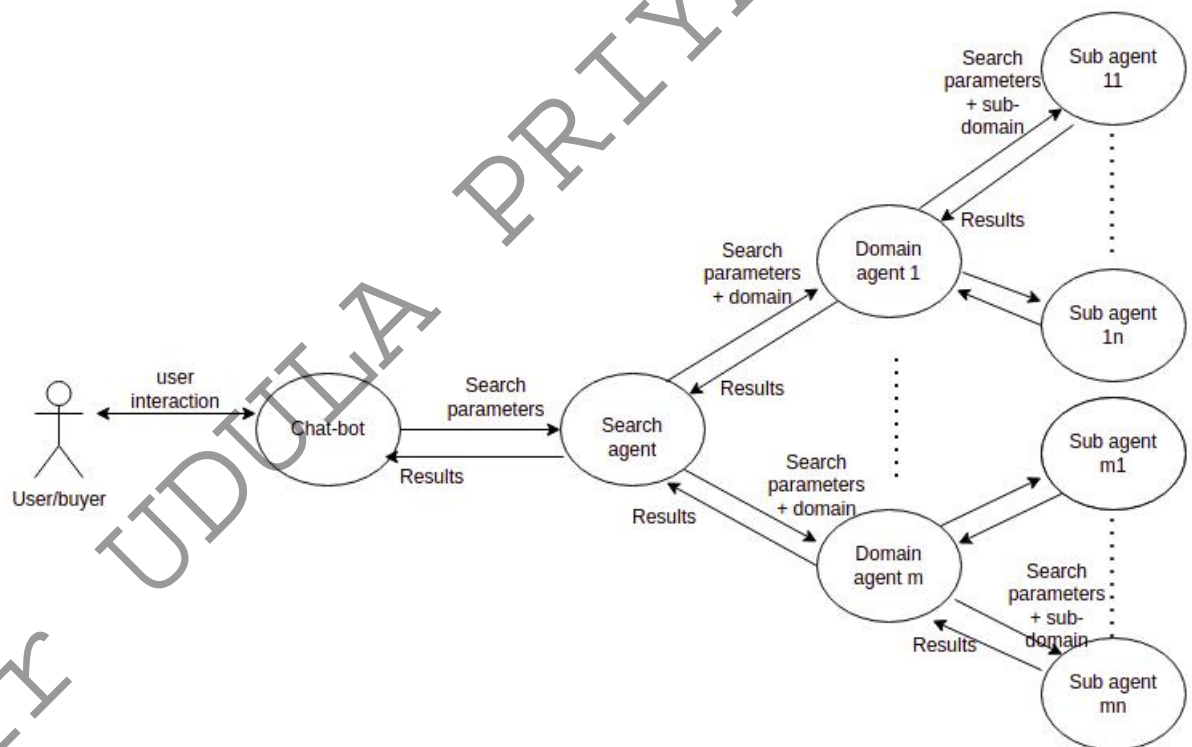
user interaction

User/buyer

Chat-bot

Search parameters

Results

Search agent

Search parameters + domain

Results

Domain agent 1

Search parameters + sub-domain

Results

Sub agent 11

Sub agent 1n

Search parameters + domain

Results

Domain agent m

Sub agent m1

Search parameters + sub-domain

Results

Sub agent mn

r UDULA PRIYA